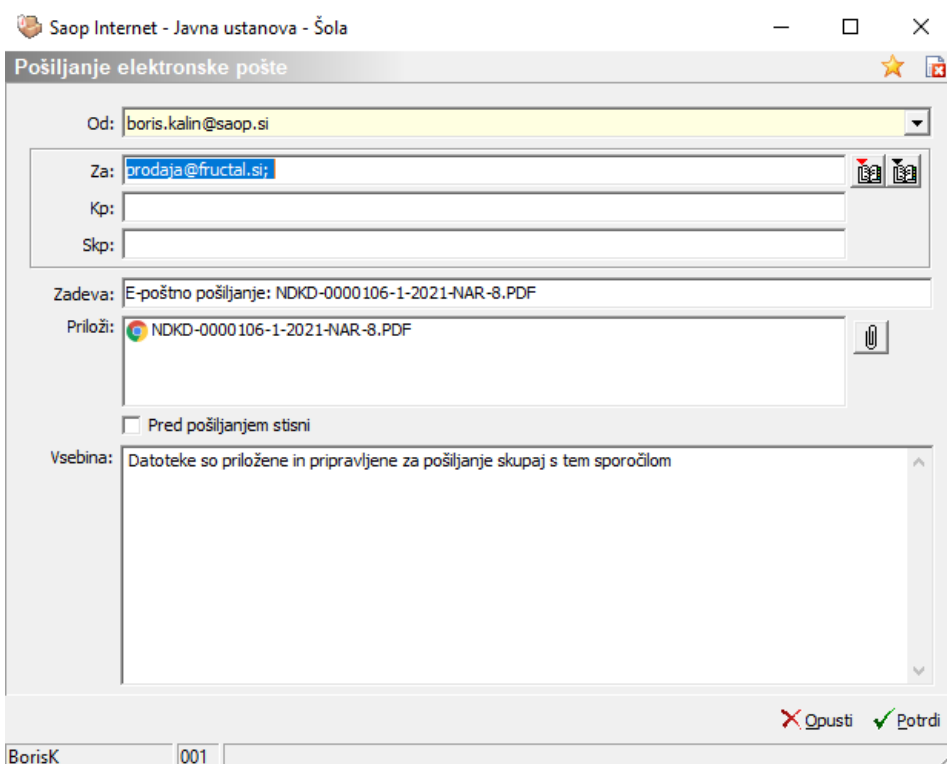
Saop Internet - Javna ustanova - Šola

Pošiljanje elektronske pošte

Od: boris.kalin@saop.si

Za: prodaja@fructal.si;

Kp:

Skp:

Zadeva: E-poštno pošiljanje: NDKD-0000106-1-2021-NAR-8.PDF

Priloži: NDKD-0000106-1-2021-NAR-8.PDF

Pred pošiljanjem stisni

Vsebina: Datoteke so priložene in pripravljene za pošiljanje skupaj s tem sporočilom

Opusti Potrdi

BorisK 001